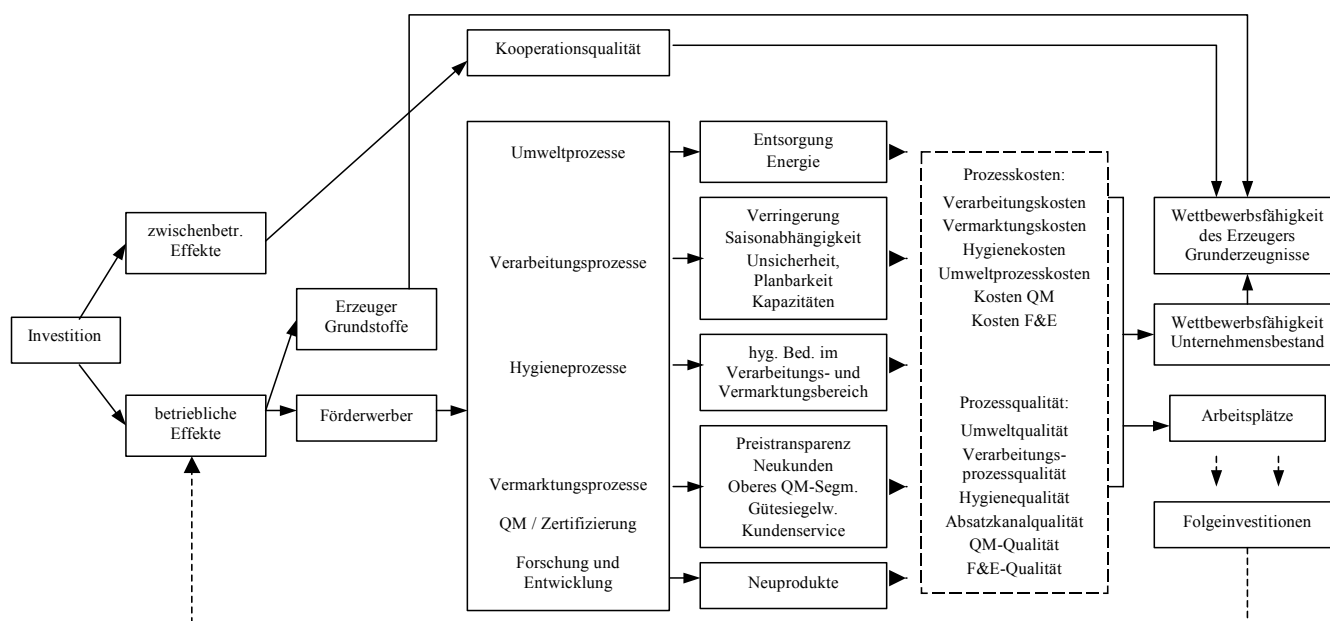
Kooperationsqualität

zwischenbetr. Effekte

Investition

betriebliche Effekte

Erzeuger Grundstoffe

Förderwerber

Umweltprozesse

Verarbeitungsprozesse

Hygieneprozesse

Vermarktungsprozesse

QM / Zertifizierung

Forschung und Entwicklung

Entsorgung
Energie

Verringerung
Saisonabhängigkeit
Unsicherheit,
Planbarkeit
Kapazitäten

hyg. Bed. im Verarbeitungs- und Vermarktungsbereich

Preistransparenz
Neukunden
Oberes QM-Segm.
Gütesiegelw.
Kundenservice

Neuprodukte

Prozesskosten:
Verarbeitungskosten
Vermarktungskosten
Hygienekosten
Umweltprozesskosten
Kosten QM
Kosten F&E

Prozessqualität:
Umweltqualität
Verarbeitungsprozessqualität
Hygienequalität
Absatzkanalqualität
QM-Qualität
F&E-Qualität

Wettbewerbsfähigkeit des Erzeugers Grunderzeugnisse

Wettbewerbsfähigkeit Unternehmensbestand

Arbeitsplätze

Folgeinvestitionen